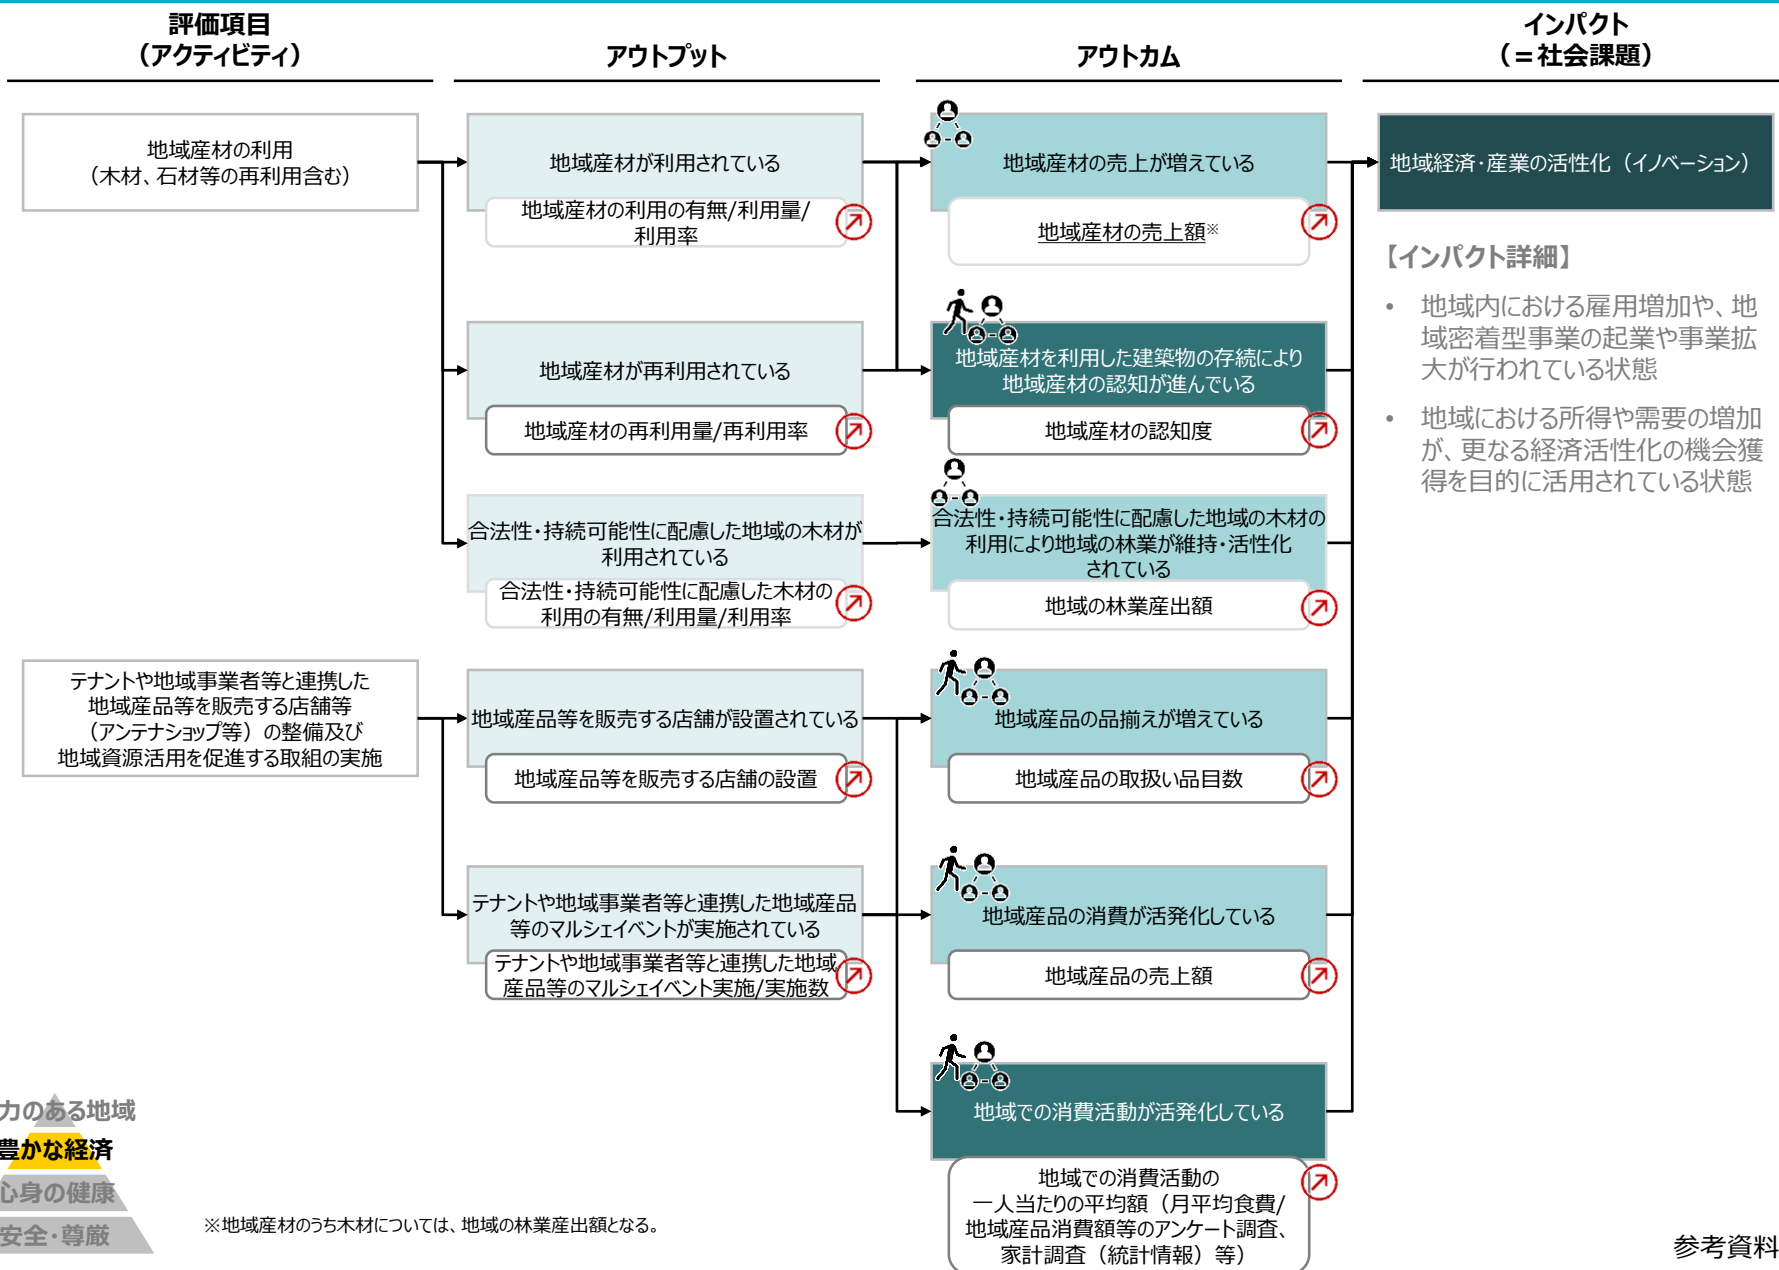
評価項目
（アクティビティ）

アウトプット

アウトカム

インパクト
（＝社会課題）

地域産材の利用
（木材、石材等の再利用含む）

地域産材が利用されている

地域産材の利用の有無/利用量/利用率

地域産材の売上が増えている

地域産材の売上額※

地域経済･産業の活性化（イノベーション）

【インパクト詳細】

• 地域内における雇用増加や、地域密着型事業の起業や事業拡大が行われている状態

• 地域における所得や需要の増加が、更なる経済活性化の機会獲得を目的に活用されている状態

地域産材が再利用されている

地域産材の再利用量/再利用率

地域産材を利用した建築物の存続により地域産材の認知が進んでいる

地域産材の認知度

合法性･持続可能性に配慮した地域の木材が利用されている

合法性･持続可能性に配慮した木材の利用の有無/利用量/利用率

合法性･持続可能性に配慮した地域の木材の利用により地域の林業が維持･活性化されている

地域の林業産出額

テナントや地域事業者等と連携した地域産品等を販売する店舗等（アンテナショップ等）の整備及び地域資源活用を促進する取組の実施

地域産品等を販売する店舗が設置されている

地域産品等を販売する店舗の設置

地域産品の品揃えが増えている

地域産品の取扱い品目数

テナントや地域事業者等と連携した地域産品等のマルシェイベントが実施されている

テナントや地域事業者等と連携した地域産品等のマルシェイベント実施/実施数

地域産品の消費が活発化している

地域産品の売上額

地域での消費活動が活発化している

地域での消費活動の一人当たりの平均額（月平均食費/地域産品消費額等のアンケート調査、家計調査（統計情報）等）

力のある地域
豊かな経済
心身の健康
安全･尊厳

※地域産材のうち木材については、地域の林業産出額となる。

参考資料